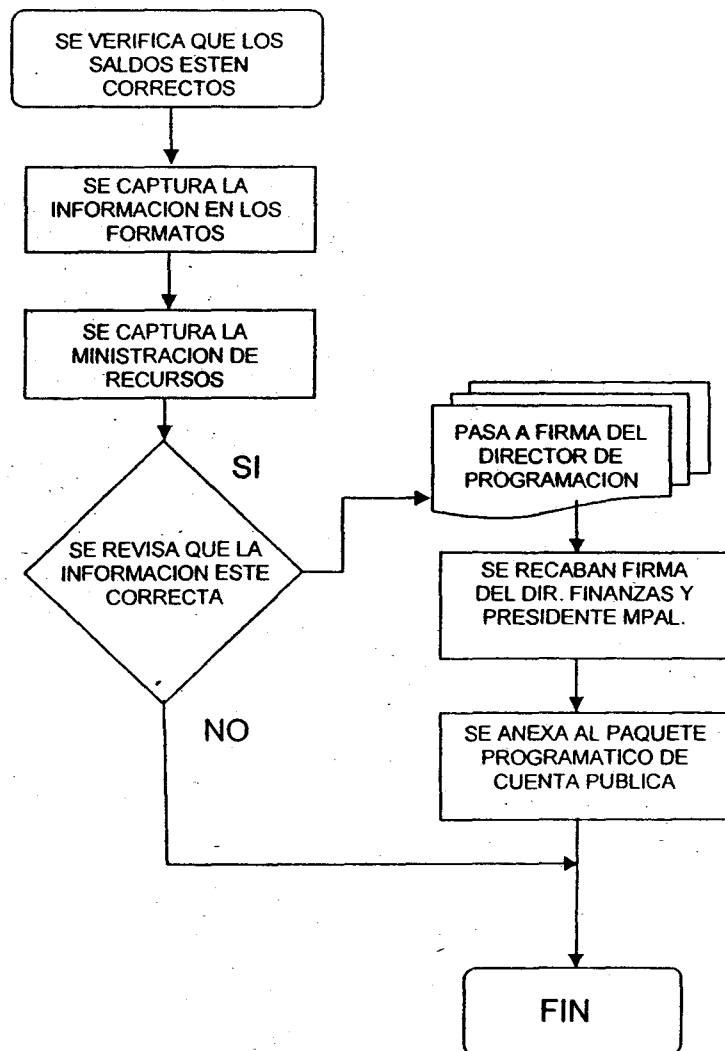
SE VERIFICA QUE LOS SALDOS ESTEN CORRECTOS

SE CAPTURA LA INFORMACION EN LOS FORMATOS

SE CAPTURA LA MINISTRACION DE RECURSOS

SI

SE REVISA QUE LA INFORMACION ESTE CORRECTA

NO

PASA A FIRMA DEL DIRECTOR DE PROGRAMACION

SE RECABAN FIRMA DEL DIR. FINANZAS Y PRESIDENTE MPAL.

SE ANEXA AL PAQUETE PROGRAMATICO DE CUENTA PUBLICA

FIN